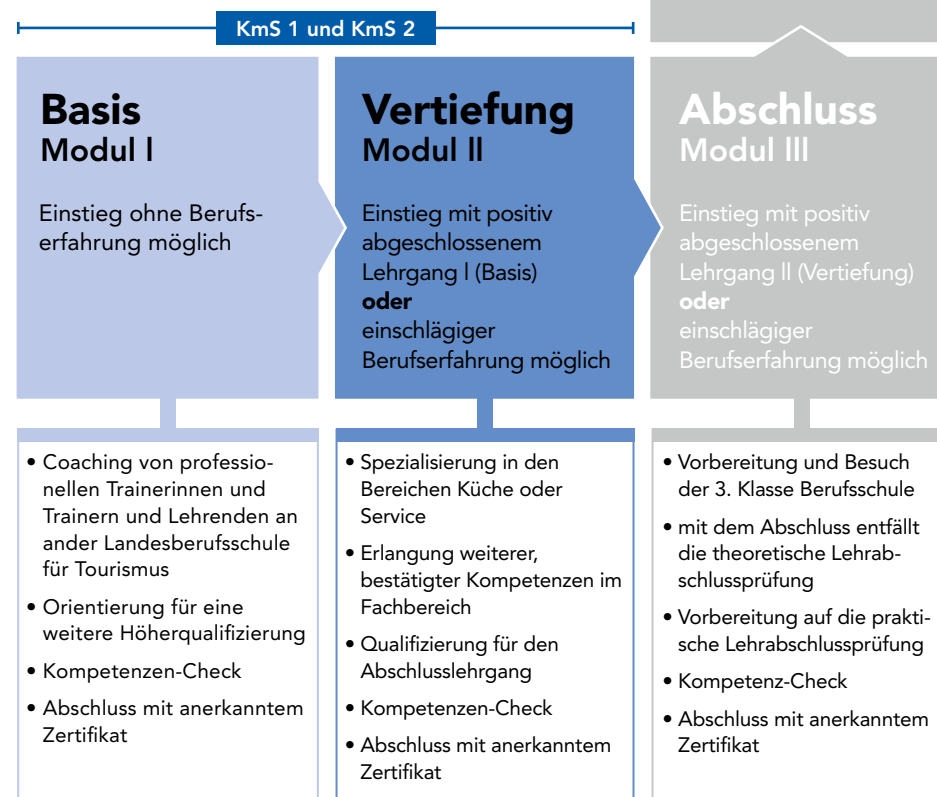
KmS 1 und KmS 2

Basis
Modul I

Einstieg ohne Berufserfahrung möglich

Vertiefung
Modul II

Einstieg mit positiv abgeschlossenem Lehrgang I (Basis)
oder
einschlägiger Berufserfahrung möglich

Abschluss
Modul III

Einstieg mit positiv abgeschlossenem Lehrgang II (Vertiefung)
oder
einschlägiger Berufserfahrung möglich

• Coaching von professionellen Trainerinnen und Trainern und Lehrenden an ander Landesberufsschule für Tourismus
• Orientierung für eine weitere Höherqualifizierung
• Kompetenzen-Check
• Abschluss mit anerkanntem Zertifikat

• Spezialisierung in den Bereichen Küche oder Service
• Erlangung weiterer, bestätigter Kompetenzen im Fachbereich
• Qualifizierung für den Abschlusslehrgang
• Kompetenzen-Check
• Abschluss mit anerkanntem Zertifikat

• Vorbereitung und Besuch der 3. Klasse Berufsschule
• mit dem Abschluss entfällt die theoretische Lehrabschlussprüfung
• Vorbereitung auf die praktische Lehrabschlussprüfung
• Kompetenz-Check
• Abschluss mit anerkanntem Zertifikat